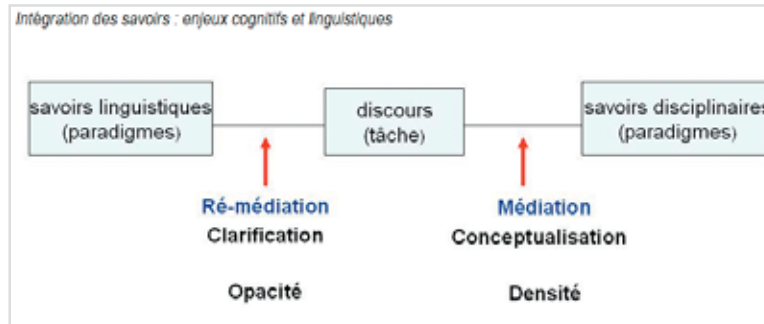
Intégration des savoirs : enjeux cognitifs et linguistiques

savoirs linguistiques (paradigmes)

discours (tâche)

savoirs disciplinaires (paradigmes)

Ré-médiation
Clarification

Opacité

Médiation
Conceptualisation

Densité